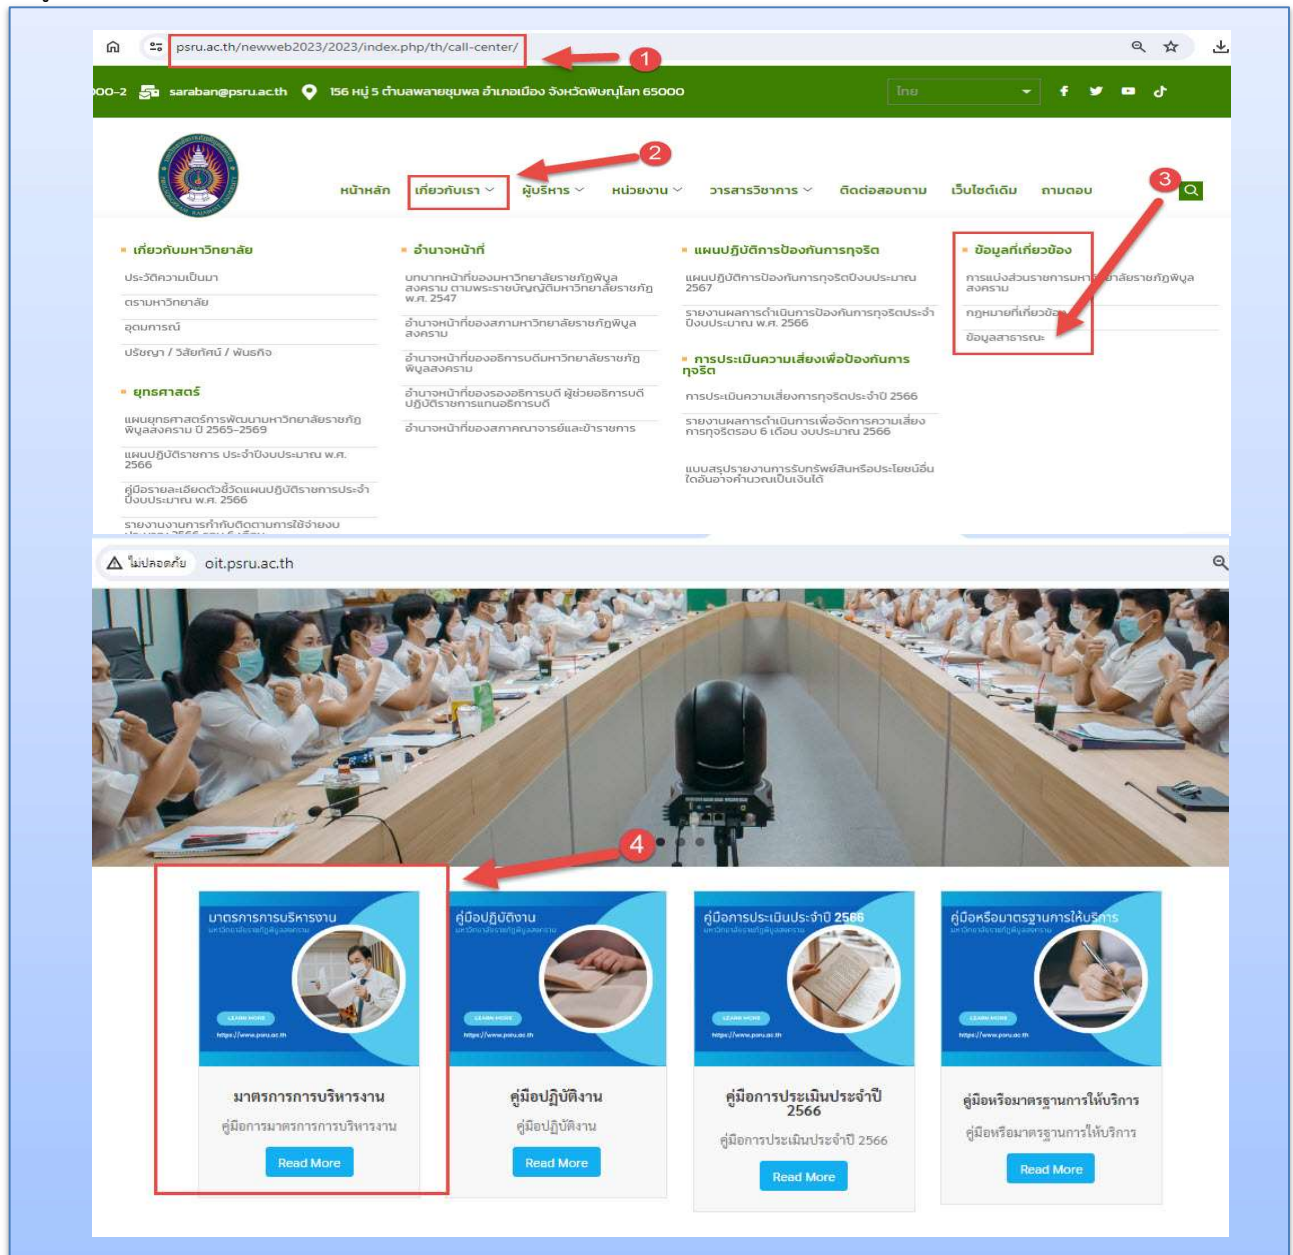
psru.ac.th/newweb2023/2023/index.php/th/call-center/

1

00-2 saraban@psru.ac.th 156 หมู่ 5 ตำบลพลายชุมพล อำเภอเมือง จังหวัดพิษณุโลก 65000

ไทย

2

3

หน้าหลัก เกี่ยวกับเรา ผู้บริหาร หน่วยงาน วารสารวิชาการ ติดต่อสอบถาม เว็บไซต์เดิม ถามตอบ

เกี่ยวกับมหาวิทยาลัย

ประวัติความเป็นมา

ตรามหาวิทยาลัย

อุดมการณ์

ปรัชญา / วิสัยทัศน์ / พันธกิจ

ยุทธศาสตร์

แผนยุทธศาสตร์การพัฒนามหาวิทยาลัยราชภัฏพิบูลสงคราม ปี 2565-2569

แผนปฏิบัติราชการ ประจำปีงบประมาณ พ.ศ. 2566

คู่มือรายละเอียดตัวชี้วัดแผนปฏิบัติราชการประจำปีงบประมาณ พ.ศ. 2566

รายงานงานการกำกับติดตามการใช้จ่ายงบ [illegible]

อำนาจหน้าที่

บทบาทหน้าที่ของมหาวิทยาลัยราชภัฏพิบูลสงคราม ตามพระราชบัญญัติมหาวิทยาลัยราชภัฏ พ.ศ. 2547

อำนาจหน้าที่ของสภามหาวิทยาลัยราชภัฏพิบูลสงคราม

อำนาจหน้าที่ของอธิการบดีมหาวิทยาลัยราชภัฏพิบูลสงคราม

อำนาจหน้าที่ของรองอธิการบดี ผู้ช่วยอธิการบดี ปฏิบัติราชการแทนอธิการบดี

อำนาจหน้าที่ของสภาคณาจารย์และข้าราชการ

แผนปฏิบัติการป้องกันการทุจริต

แผนปฏิบัติการป้องกันการทุจริตปีงบประมาณ 2567

รายงานผลการดำเนินการป้องกันการทุจริตประจำปีงบประมาณ พ.ศ. 2566

การประเมินความเสี่ยงเพื่อป้องกันการทุจริต

การประเมินความเสี่ยงการทุจริตประจำปี 2566

รายงานผลการดำเนินการเพื่อจัดการความเสี่ยงการทุจริตรอบ 6 เดือน งบประมาณ 2566

แบบสรุปรายงานการรับทรัพย์สินหรือประโยชน์อื่นใดอันอาจคำนวณเป็นเงินได้

ข้อมูลที่เกี่ยวข้อง

การแบ่งส่วนราชการมหา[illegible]ยาลัยราชภัฏพิบูลสงคราม

กฎหมายที่เกี่ยวข้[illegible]

ข้อมูลสาธารณะ

ไม่ปลอดภัย oit.psru.ac.th

4

มาตรการการบริหารงาน

มาตรการการบริหารงาน

คู่มือการมาตรการการบริหารงาน

Read More

คู่มือปฏิบัติงาน

คู่มือปฏิบัติงาน

คู่มือปฏิบัติงาน

Read More

คู่มือการประเมินประจำปี 2566

คู่มือการประเมินประจำปี 2566

คู่มือการประเมินประจำปี 2566

Read More

คู่มือหรือมาตรฐานการให้บริการ

คู่มือหรือมาตรฐานการให้บริการ

คู่มือหรือมาตรฐานการให้บริการ

Read More